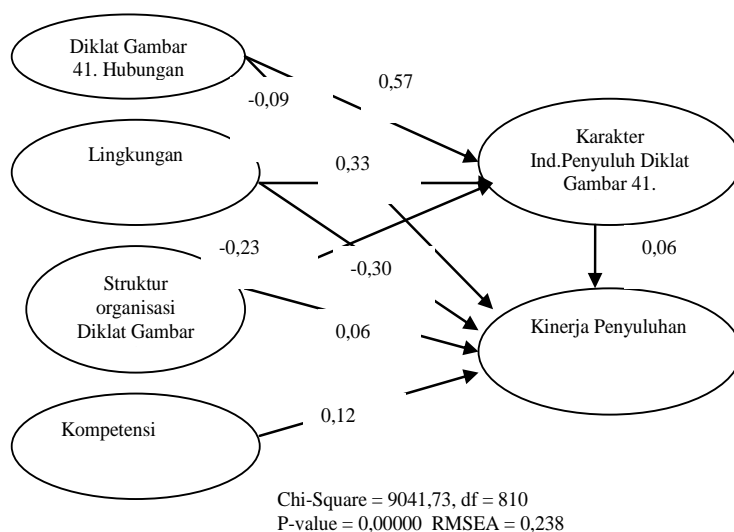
Diklat Gambar 41. Hubungan

-0,09

0,57

Lingkungan

0,33

Karakter Ind.Penyuluh Diklat Gambar 41.

-0,23

-0,30

0,06

Struktur organisasi Diklat Gambar

0,06

Kinerja Penyuluhan

Kompetensi

0,12

Chi-Square = 9041,73, df = 810
P-value = 0,00000 RMSEA = 0,238